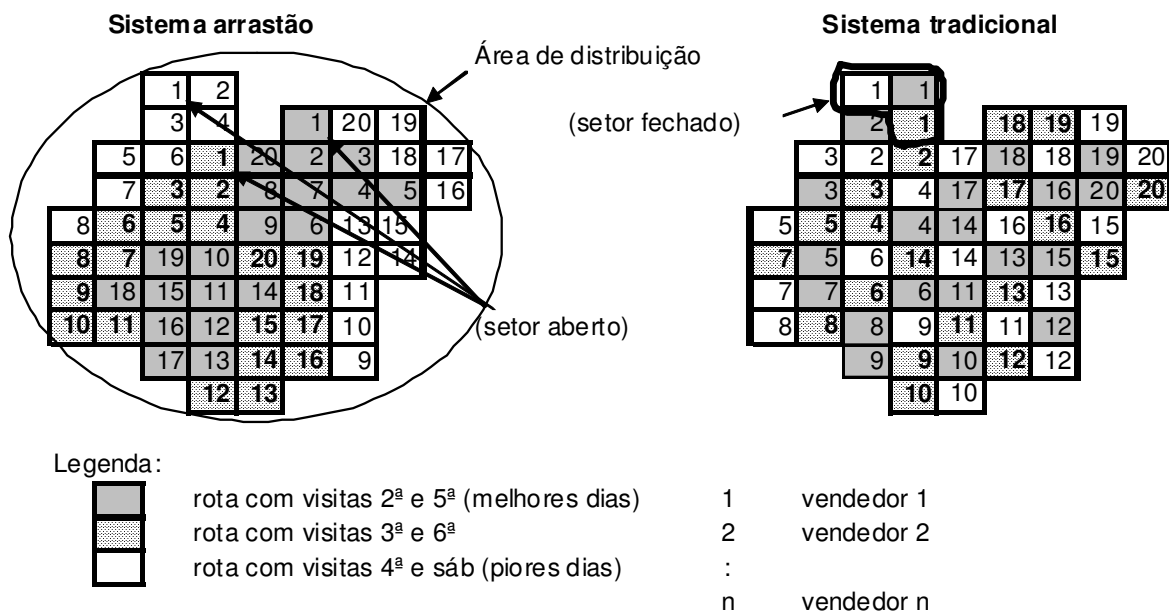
Sistema arrastão

Área de distribuição

| | | 1 | 2 | | | | | |
|---|---|---|---|---|---|---|---|---|
| | | 3 | 4 | | 1 | 20 | 19 | |
| | 5 | 6 | 1 | 20 | 2 | 3 | 18 | 17 |
| | 7 | 3 | 2 | 8 | 7 | 4 | 5 | 16 |
| 8 | 6 | 5 | 4 | 9 | 6 | 13 | 15 | |
| 8 | 7 | 19 | 10 | 20 | 19 | 12 | 14 | |
| 9 | 18 | 15 | 11 | 14 | 18 | 11 | | |
| 10 | 11 | 16 | 12 | 15 | 17 | 10 | | |
| | | 17 | 13 | 14 | 16 | 9 | | |
| | | | 12 | 13 | | | | |

(setor aberto)

Sistema tradicional

(setor fechado)

| | | 1 | 1 | | | | | | |
|---|---|---|---|---|---|---|---|---|---|
| | | 2 | 1 | | 18 | 19 | 19 | | |
| | 3 | 2 | 2 | 17 | 18 | 18 | 19 | 20 | |
| | 3 | 3 | 4 | 17 | 17 | 16 | 20 | 20 | |
| 5 | 5 | 4 | 4 | 14 | 16 | 16 | 15 | | |
| 7 | 5 | 6 | 14 | 14 | 13 | 15 | 15 | | |
| 7 | 7 | 6 | 6 | 11 | 13 | 13 | | | |
| 8 | 8 | 8 | 9 | 11 | 11 | 12 | | | |
| | | 9 | 9 | 10 | 12 | 12 | | | |
| | | | 10 | 10 | | | | | |

Legenda:

rota com visitas 2ª e 5ª (melhores dias)
rota com visitas 3ª e 6ª
rota com visitas 4ª e sáb (piores dias)

1 vendedor 1
2 vendedor 2
:
n vendedor n